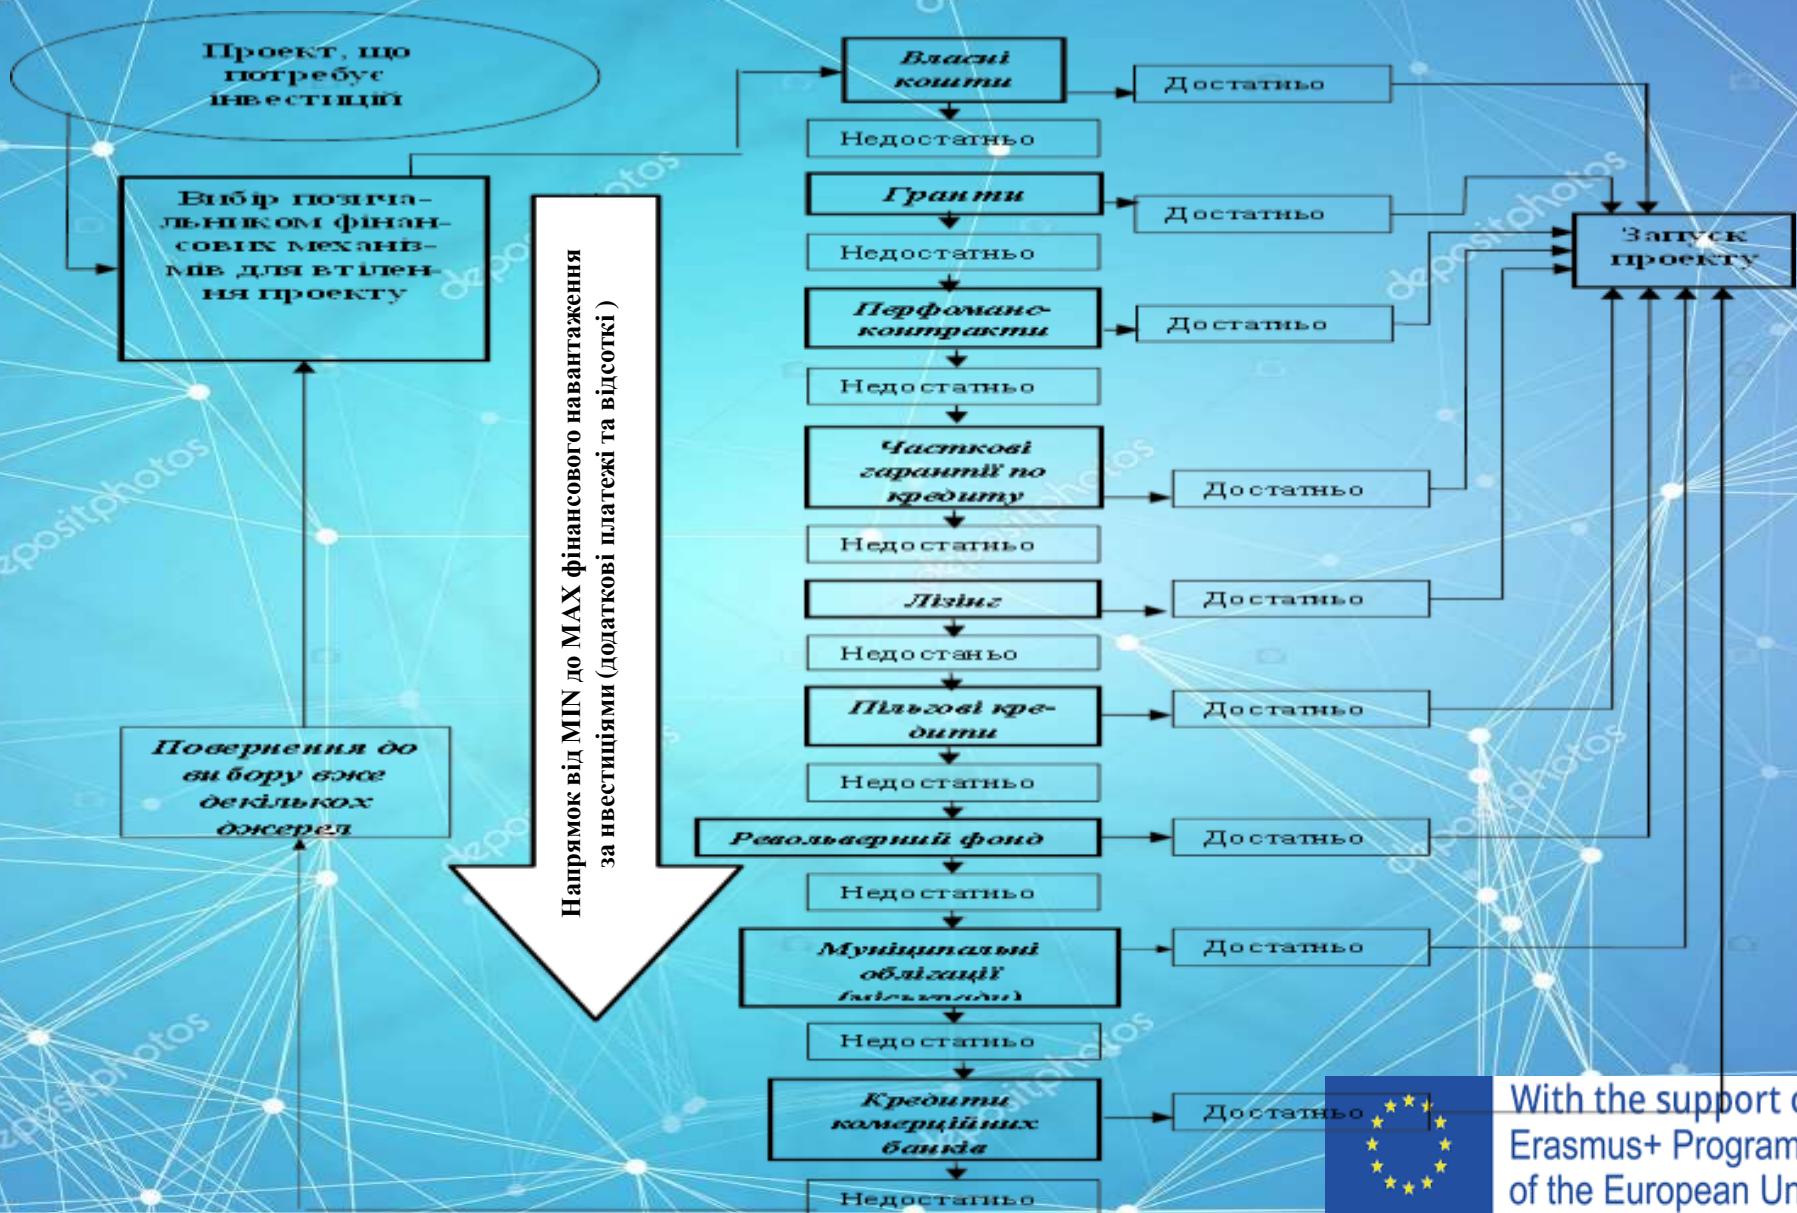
Проект, що потребує інвестицій

Вибір позичальником фінансових механізмів для втілення проекту

Повернення до вибору вже декількох джерел

Напрямок від MIN до MAX фінансового навантаження за нвестиціями (додаткові платежі та відсотки )

Власні кошти

Достатньо

Недостатньо

Гранти

Достатньо

Недостатньо

Перфоманс-контракти

Достатньо

Недостатньо

Часткові гарантії по кредиту

Достатньо

Недостатньо

Лізинг

Достатньо

Недостаньо

Пільгові кредити

Достатньо

Недостатньо

Револьверний фонд

Достатньо

Недостатньо

Муніципальні облігації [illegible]

Достатньо

Недостатньо

Кредити комерційних банків

Достатньо

Недостатньо

Запуск проекту

With the support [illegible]
Erasmus+ Program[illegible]
of the European Un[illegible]